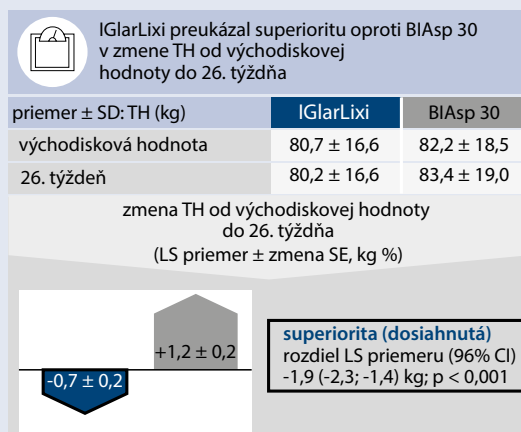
IGlarLixi preukázal superioritu oproti BIAsp 30 v zmene TH od východiskovej hodnoty do 26. týždňa

| priemer ± SD: TH (kg) | IGlarLixi | BIAsp 30 |
|---|---|---|
| východisková hodnota | 80,7 ± 16,6 | 82,2 ± 18,5 |
| 26. týždeň | 80,2 ± 16,6 | 83,4 ± 19,0 |

zmena TH od východiskovej hodnoty do 26. týždňa
(LS priemer ± zmena SE, kg %)

-0,7 ± 0,2

+1,2 ± 0,2

superiorita (dosiahnutá)
rozdiel LS priemeru (96% CI)
-1,9 (-2,3; -1,4) kg; p < 0,001